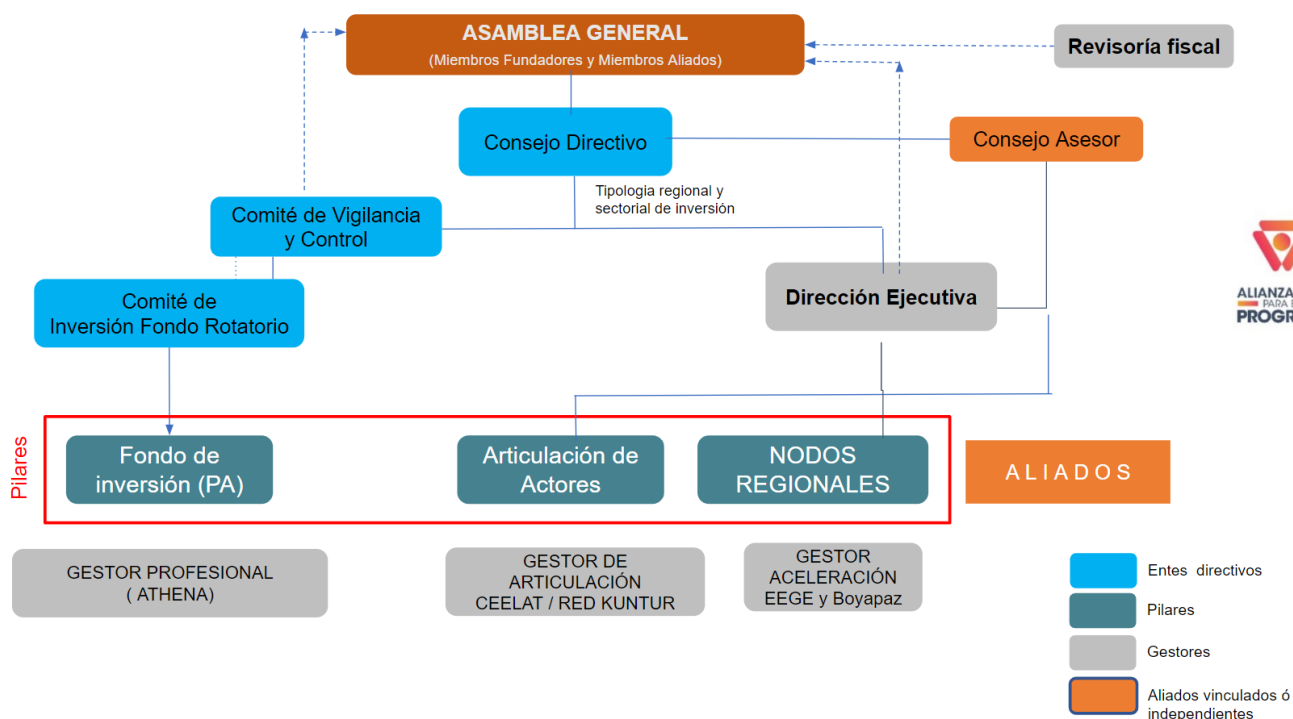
ASAMBLEA GENERAL
(Miembros Fundadores y Miembros Aliados)

Revisoría fiscal

Consejo Directivo

Consejo Asesor

Tipologia regional y sectorial de inversión

Comité de Vigilancia y Control

Comité de Inversión Fondo Rotatorio

Dirección Ejecutiva

ALIANZA PARA E PROGR

Pilares

Fondo de inversión (PA)

Articulación de Actores

NODOS REGIONALES

ALIADOS

GESTOR PROFESIONAL ( ATHENA)

GESTOR DE ARTICULACIÓN CEELAT / RED KUNTUR

GESTOR ACELERACIÓN EEGE y Boyapaz

Entes directivos

Pilares

Gestores

Aliados vinculados ó independientes